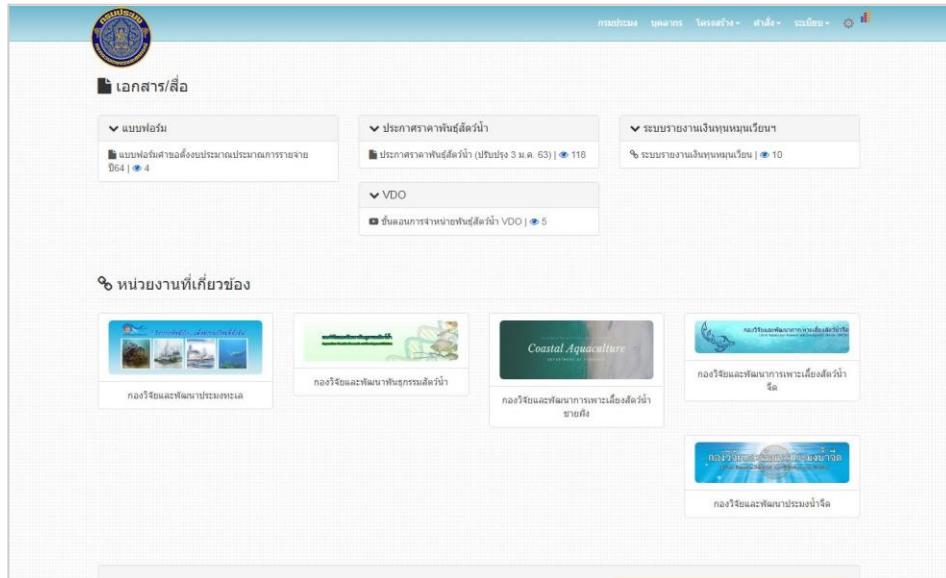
กรมประมง

กรมประมง บุคลากร โครงสร้าง ▾ คำสั่ง ▾ ระเบียบ ▾

เอกสาร/สื่อ

แบบฟอร์ม

แบบฟอร์มคำขอตั้งงบประมาณประมาณการรายจ่าย ปี64 | 4

ประกาศราคาพันธุ์สัตว์น้ำ

ประกาศราคาพันธุ์สัตว์น้ำ (ปรับปรุง 3 ม.ค. 63) | 118

ระบบรายงานเงินทุนหมุนเวียนฯ

ระบบรายงานเงินทุนหมุนเวียน | 10

VDO

ขั้นตอนการจำหน่ายพันธุ์สัตว์น้ำ VDO | 5

หน่วยงานที่เกี่ยวข้อง

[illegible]

กองวิจัยและพัฒนาประมงทะเล

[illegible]

กองวิจัยและพัฒนาพันธุกรรมสัตว์น้ำ

Coastal Aquaculture

กองวิจัยและพัฒนาการเพาะเลี้ยงสัตว์น้ำชายฝั่ง

กองวิจัยและพัฒนาการเพาะเลี้ยงสัตว์น้ำจืด

กองวิจัยและพัฒนาการเพาะเลี้ยงสัตว์น้ำจืด

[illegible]

กองวิจัยและพัฒนาประมงน้ำจืด